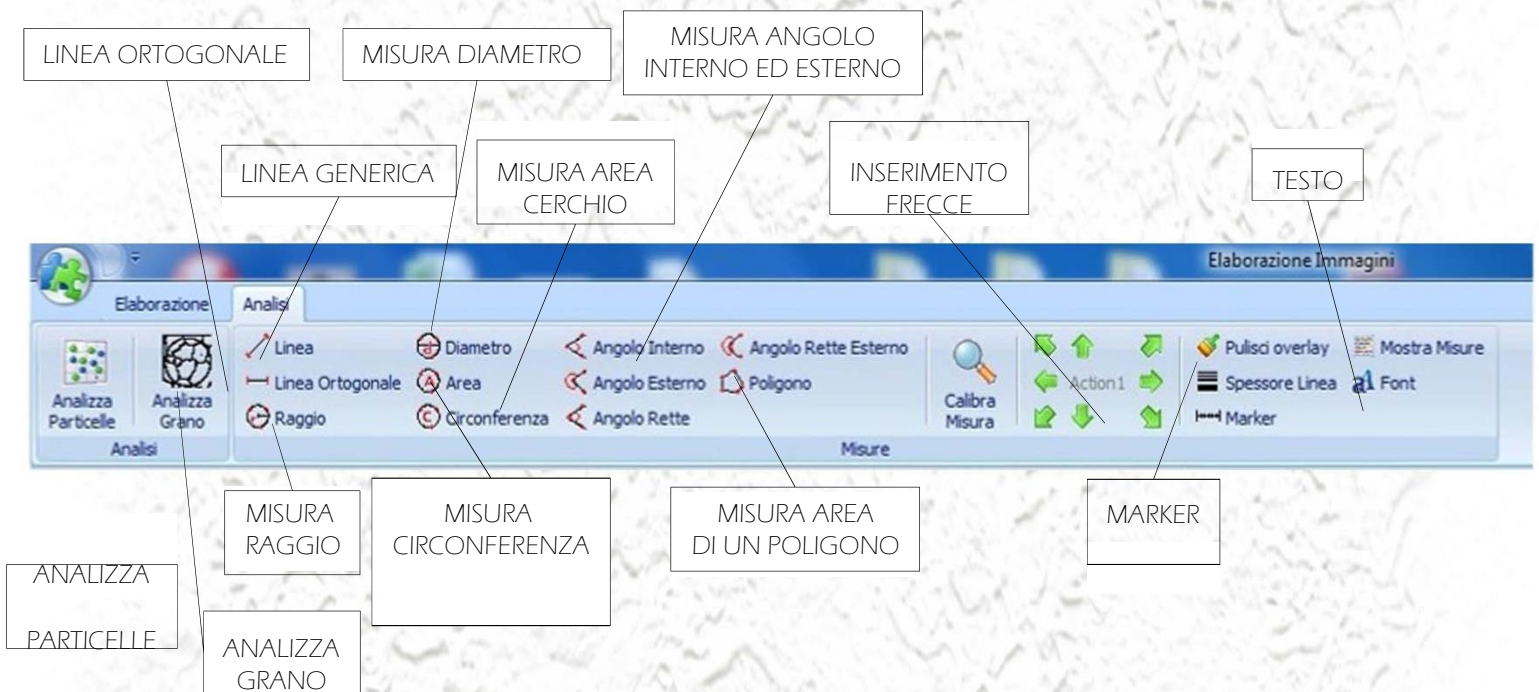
LINEA ORTOGONALE

MISURA DIAMETRO

MISURA ANGOLO INTERNO ED ESTERNO

LINEA GENERICA

MISURA AREA CERCHIO

INSERIMENTO FRECCE

TESTO

Elaborazione Immagini

Elaborazione

Analisi

Analizza Particelle

Analizza Grano

Analisi

Linea

Linea Ortogonale

Raggio

Diametro

Area

Circonferenza

Angolo Interno

Angolo Esterno

Angolo Rette

Angolo Rette Esterno

Poligono

Calibra Misura

Action1

Misure

Pulisci overlay

Spessore Linea

Marker

Mostra Misure

Font

MISURA RAGGIO

MISURA CIRCONFERENZA

MISURA AREA DI UN POLIGONO

MARKER

ANALIZZA PARTICELLE

ANALIZZA GRANO